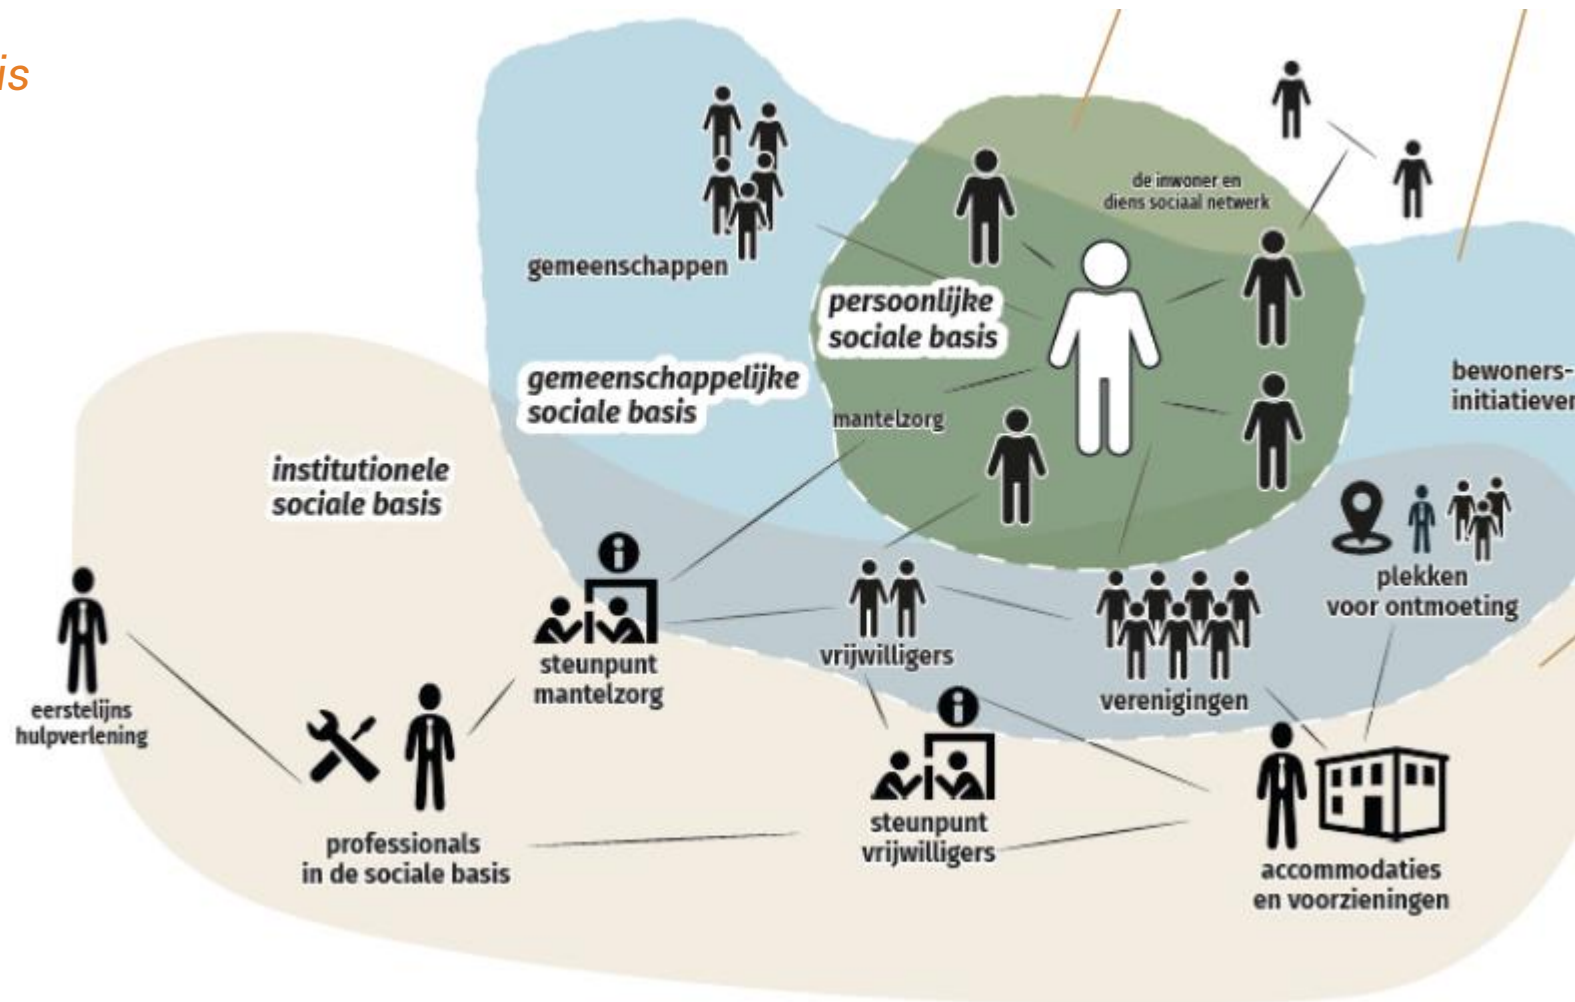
is

gemeenschappen

de inwoner en diens sociaal netwerk

persoonlijke sociale basis

gemeenschappelijke sociale basis

mantelzorg

bewoners-initiatiever

institutionele sociale basis

plekken voor ontmoeting

steunpunt mantelzorg

vrijwilligers

verenigingen

eerstelijns hulpverlening

professionals in de sociale basis

steunpunt vrijwilligers

accommodaties en voorzieningen